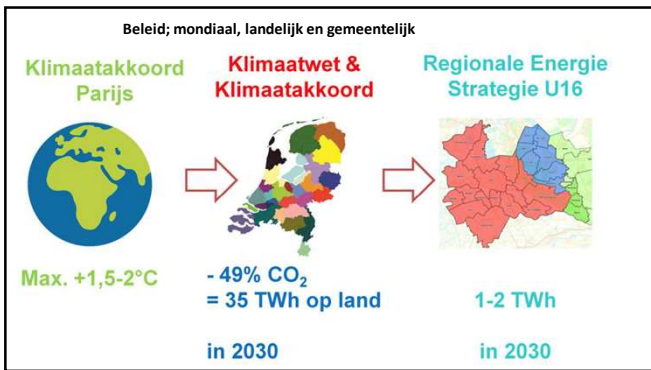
Beleid; mondiaal, landelijk en gemeentelijk

Klimaatakkoord Parijs

Klimaatwet & Klimaatakkoord

Regionale Energie Strategie U16

Max. +1,5-2°C

- 49% $CO_2$
= 35 TWh op land

in 2030

1-2 TWh

in 2030